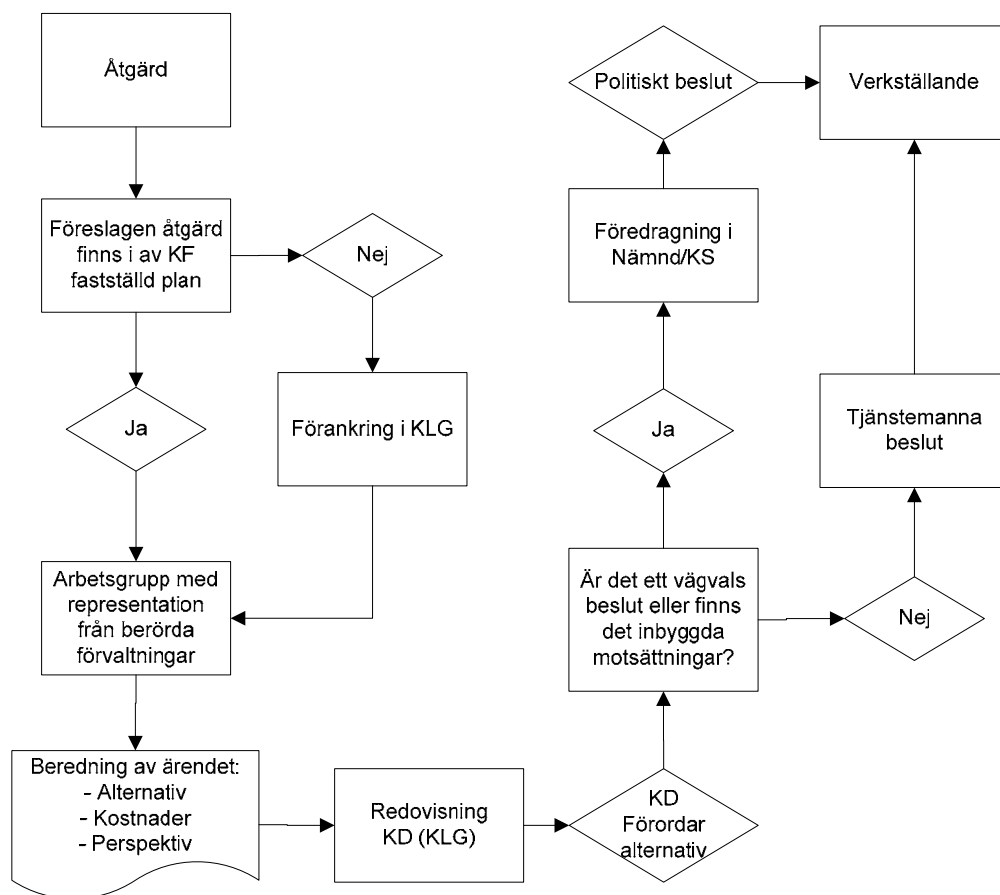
Åtgärd

Föreslagen åtgärd finns i av KF fastställd plan

Nej

Ja

Förankring i KLG

Arbetsgrupp med representation från berörda förvaltningar

Beredning av ärendet:
- Alternativ
- Kostnader
- Perspektiv

Redovisning KD (KLG)

KD Förordar alternativ

Är det ett vägvals beslut eller finns det inbyggda motsättningar?

Ja

Föredragning i Nämnd/KS

Politiskt beslut

Verkställande

Nej

Tjänstemanna beslut